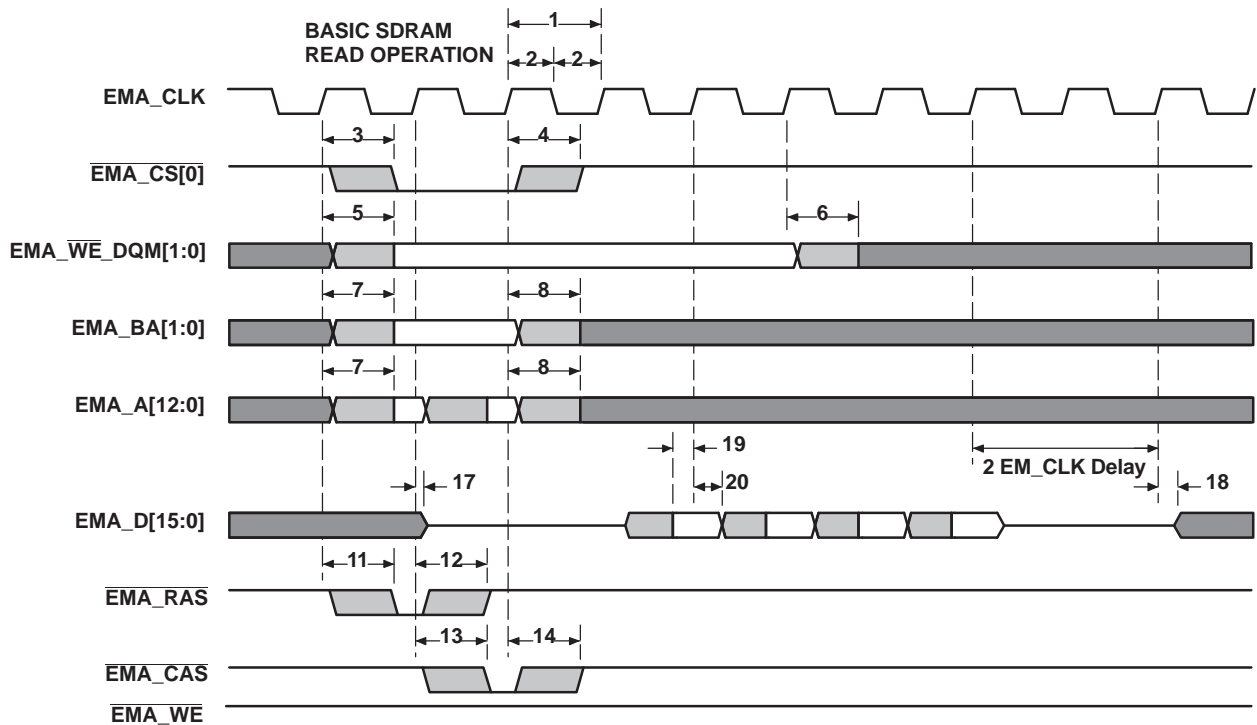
BASIC SDRAM READ OPERATION

1

2 2

EMA_CLK

3

4

$\overline{EMA\_CS[0]}$

5

6

EMA_$\overline{WE}$_DQM[1:0]

7

8

EMA_BA[1:0]

7

8

EMA_A[12:0]

19

2 EM_CLK Delay

17

20

18

EMA_D[15:0]

11

12

$\overline{EMA\_RAS}$

13

14

$\overline{EMA\_CAS}$

$\overline{EMA\_WE}$